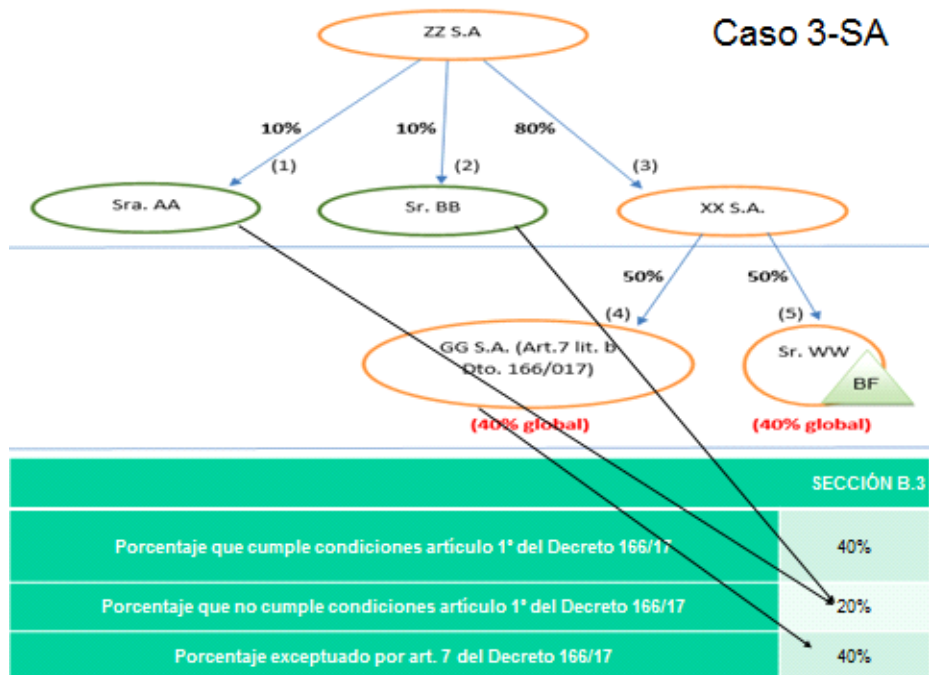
Caso 3-SA

ZZ S.A

10%
(1)

10%
(2)

80%
(3)

Sra. AA

Sr. BB

XX S.A.

50%
(4)

50%
(5)

GG S.A. (Art.7 lit. B Dto. 166/017)

(40% global)

Sr. WW

BF

(40% global)

| | SECCIÓN B.3 |
|---|---|
| Porcentaje que cumple condiciones artículo 1° del Decreto 166/17 | 40% |
| Porcentaje que no cumple condiciones artículo 1° del Decreto 166/17 | 20% |
| Porcentaje exceptuado por art. 7 del Decreto 166/17 | 40% |